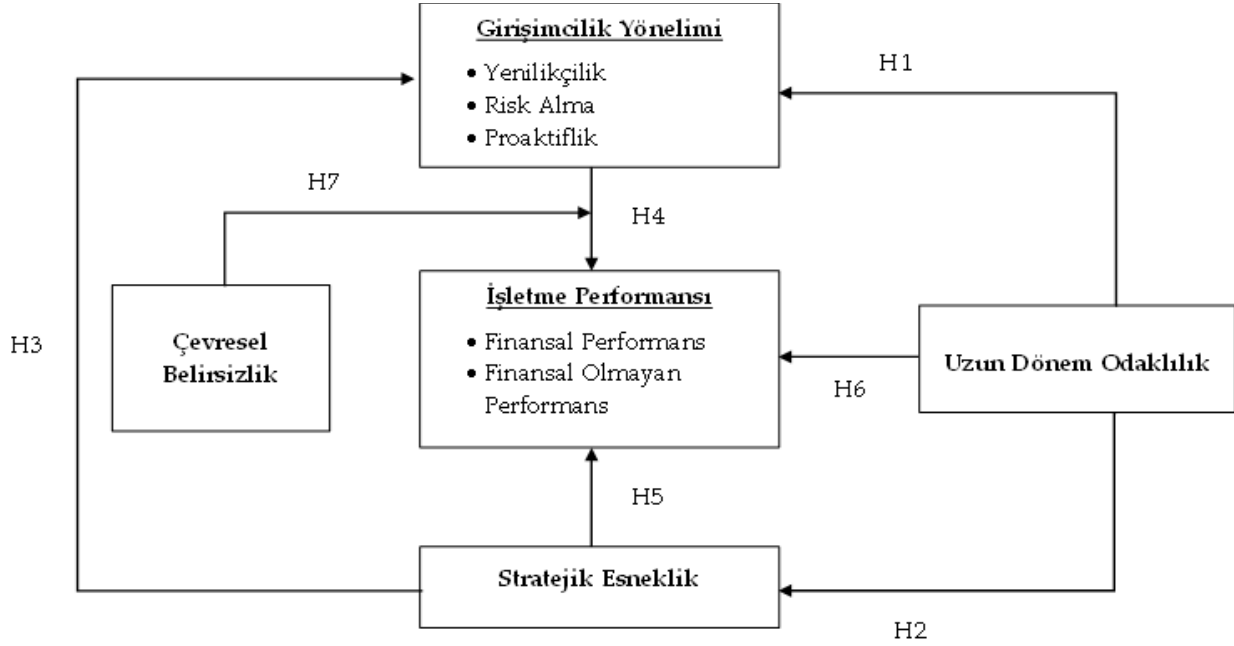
Girişimcilik Yönelimi
• Yenilikçilik
• Risk Alma
• Proaktiflik

H1

H7

H4

H3

Çevresel Belirsizlik

İşletme Performansı
• Finansal Performans
• Finansal Olmayan Performans

Uzun Dönem Odaklılık

H6

H5

Stratejik Esneklik

H2